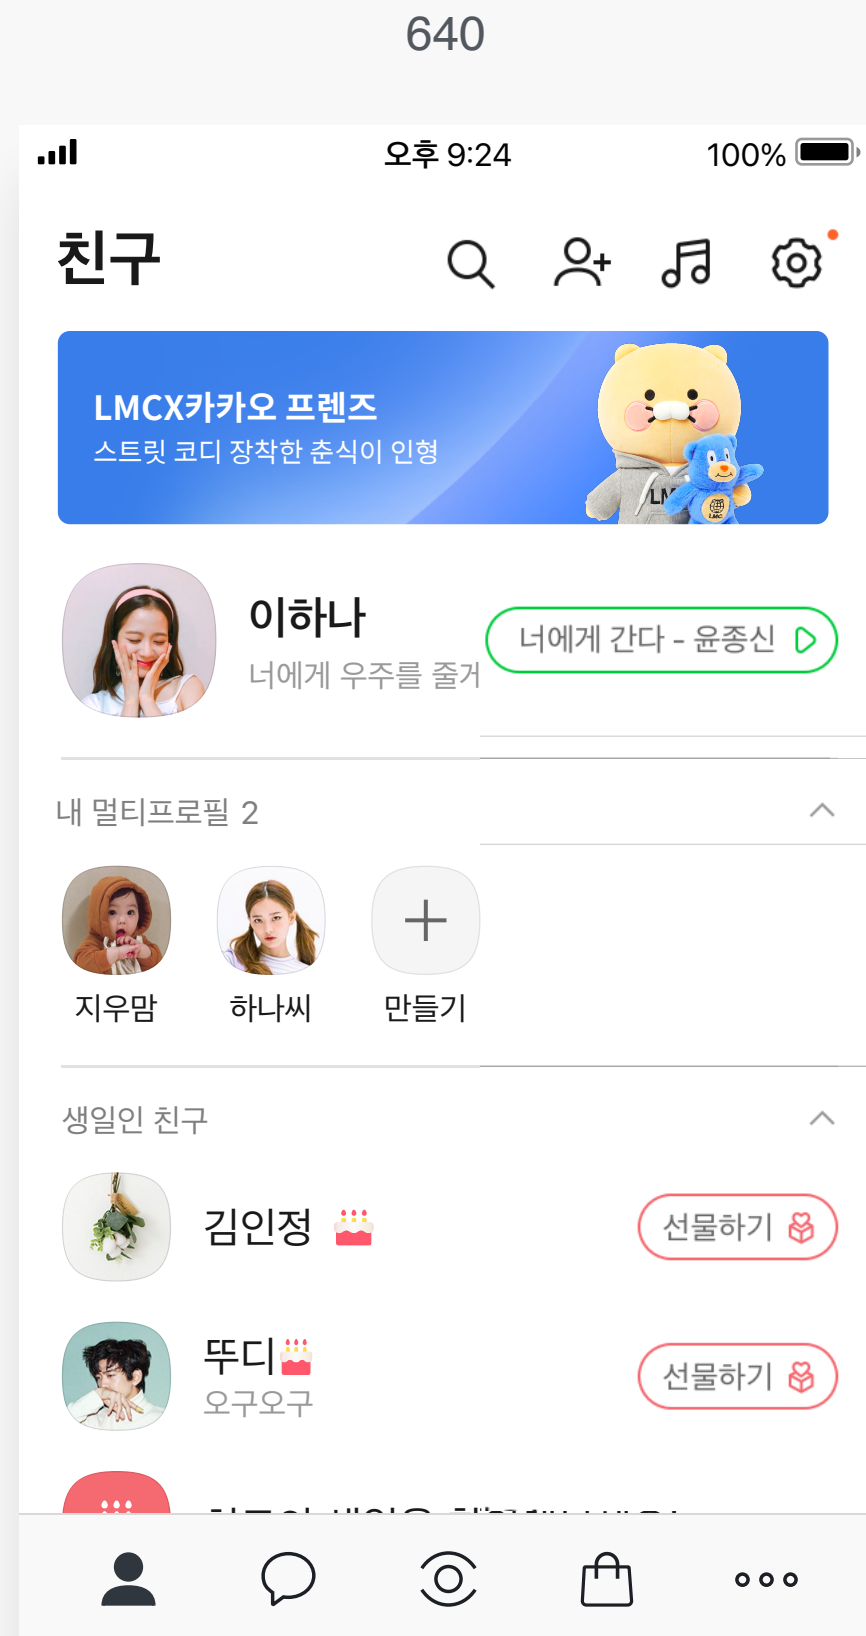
640

오후 9:24
100%

친구

LMCX카카오 프렌즈
스트릿 코디 장착한 춘식이 인형

이하나
너에게 우주를 줄거

너에게 간다 - 윤종신

내 멀티프로필 2

지우맘
하나씨
만들기

생일인 친구

김인정
선물하기

뚜디
오구오구
선물하기

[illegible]